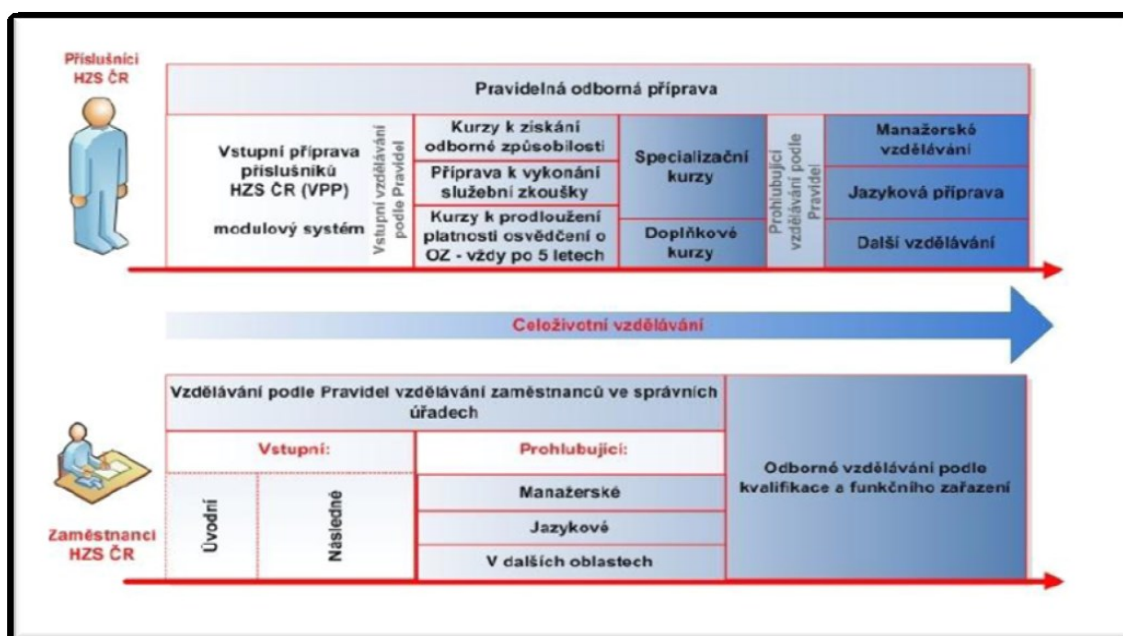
Příslušníci HZS ČR

Pravidelná odborná příprava

Vstupní příprava příslušníků HZS ČR (VPP)

modulový systém

Vstupní vzdělávání podle Pravidel

Kurzy k získání odborné způsobilosti

Příprava k vykonání služební zkoušky

Kurzy k prodloužení platnosti osvědčení o OZ - vždy po 5 letech

Specializační kurzy

Doplňkové kurzy

Prohlubující vzdělávání podle Pravidel

Manažerské vzdělávání

Jazyková příprava

Další vzdělávání

Celoživotní vzdělávání

Vzdělávání podle Pravidel vzdělávání zaměstnanců ve správních úřadech

Vstupní:

Úvodní

Následné

Prohlubující:

Manažerské

Jazykové

V dalších oblastech

Odborné vzdělávání podle kvalifikace a funkčního zařazení

Zaměstnanci HZS ČR